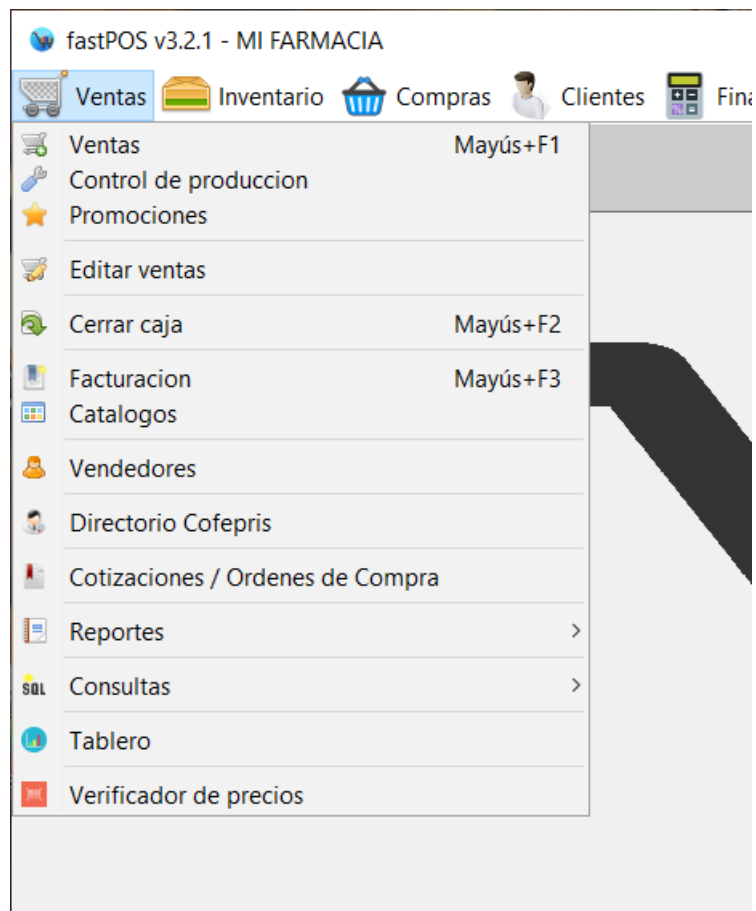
fastPOS v3.2.1 - MI FARMACIA

Ventas Inventario Compras Clientes Fina

Ventas Mayús+F1
Control de produccion
Promociones
Editar ventas
Cerrar caja Mayús+F2
Facturacion Mayús+F3
Catalogos
Vendedores
Directorio Cofepris
Cotizaciones / Ordenes de Compra
Reportes
SQL Consultas
Tablero
Verificador de precios